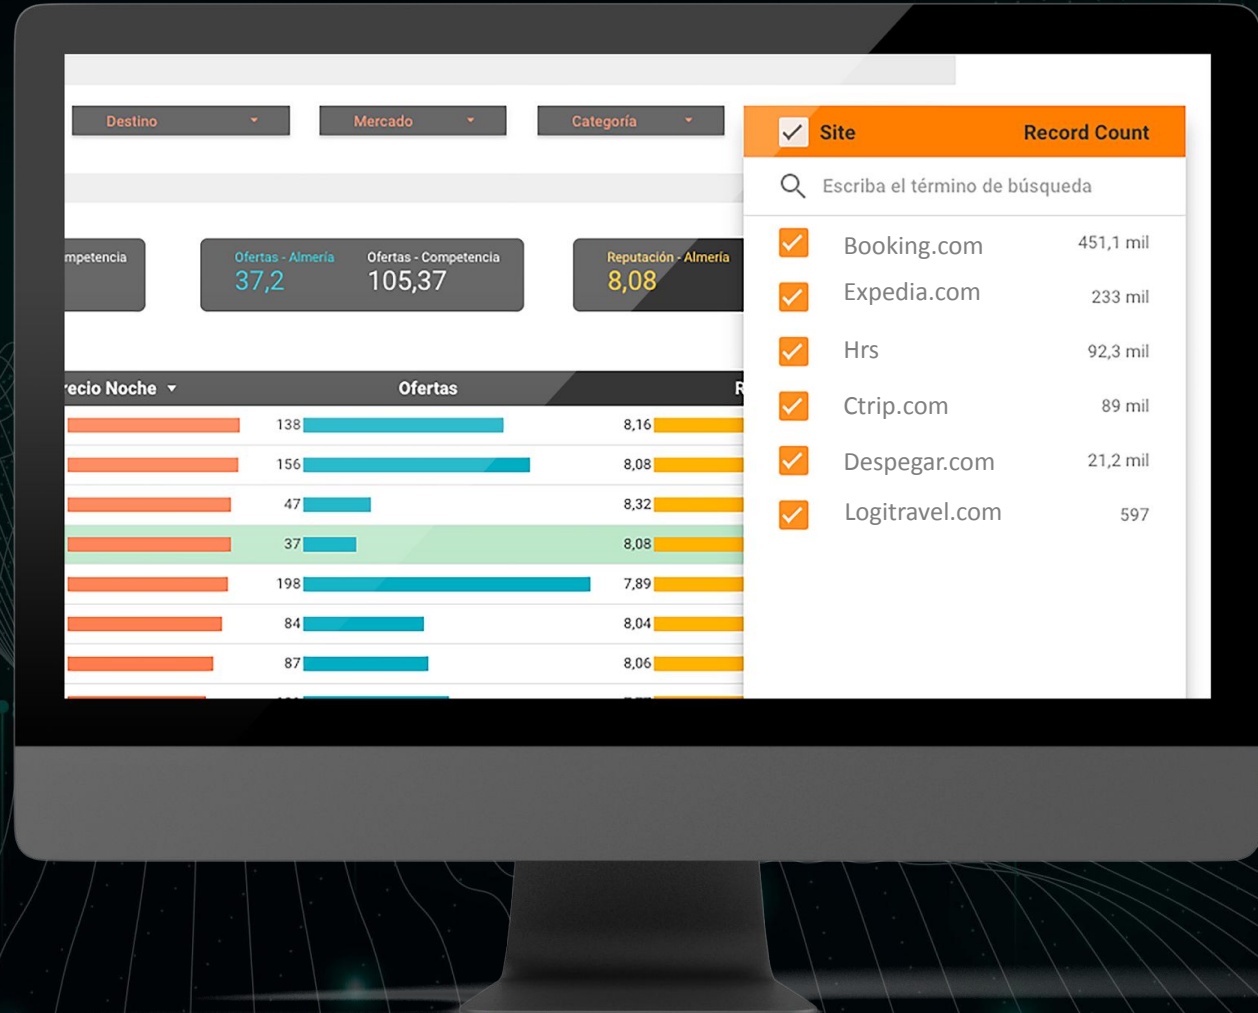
Destino
Mercado
Categoría

mpetencia

Ofertas - Almería
37,2
Ofertas - Competencia
105,37

Reputación - Almería
8,08

recio Noche
Ofertas
R

| recio Noche | Ofertas | R |
|---|---|---|
| | 138 | 8,16 |
| | 156 | 8,08 |
| | 47 | 8,32 |
| | 37 | 8,08 |
| | 198 | 7,89 |
| | 84 | 8,04 |
| | 87 | 8,06 |

Site
Record Count
Escriba el término de búsqueda

| Site | Record Count |
|---|---|
| Booking.com | 451,1 mil |
| Expedia.com | 233 mil |
| Hrs | 92,3 mil |
| Ctrip.com | 89 mil |
| Despegar.com | 21,2 mil |
| Logitravel.com | 597 |